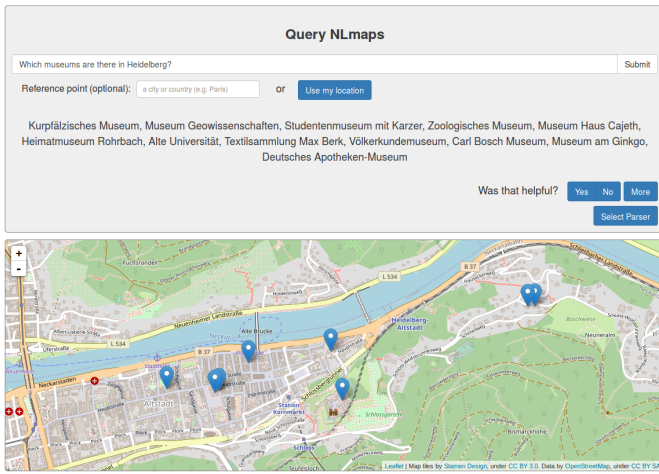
Query NLmaps

Which museums are there in Heidelberg?

Submit

Reference point (optional): a city or country (e.g. Paris) or Use my location

Kurpfälzisches Museum, Museum Geowissenschaften, Studentenmuseum mit Karzer, Zoologisches Museum, Museum Haus Cajeth, Heimatmuseum Rohrbach, Alte Universität, Textilsammlung Max Berk, Völkerkundemuseum, Carl Bosch Museum, Museum am Ginkgo, Deutsches Apotheken-Museum

Was that helpful? Yes No More

Select Parser

+
-

L 534
B 37
L 534
B 37
Neuenheimer Landstraße
Alte Brücke
Neckarstaden
Heidelberg-Altstadt
Altstadt
Kornmarkt
Schloss
Schlossgarten
Neckarmünzplatz
Fuchsrondell
Bismarckhöhe
Neuenheim
Teufelsloch

Leaflet | Map tiles by Stamen Design, under CC BY 3.0. Data by OpenStreetMap, under CC BY SA